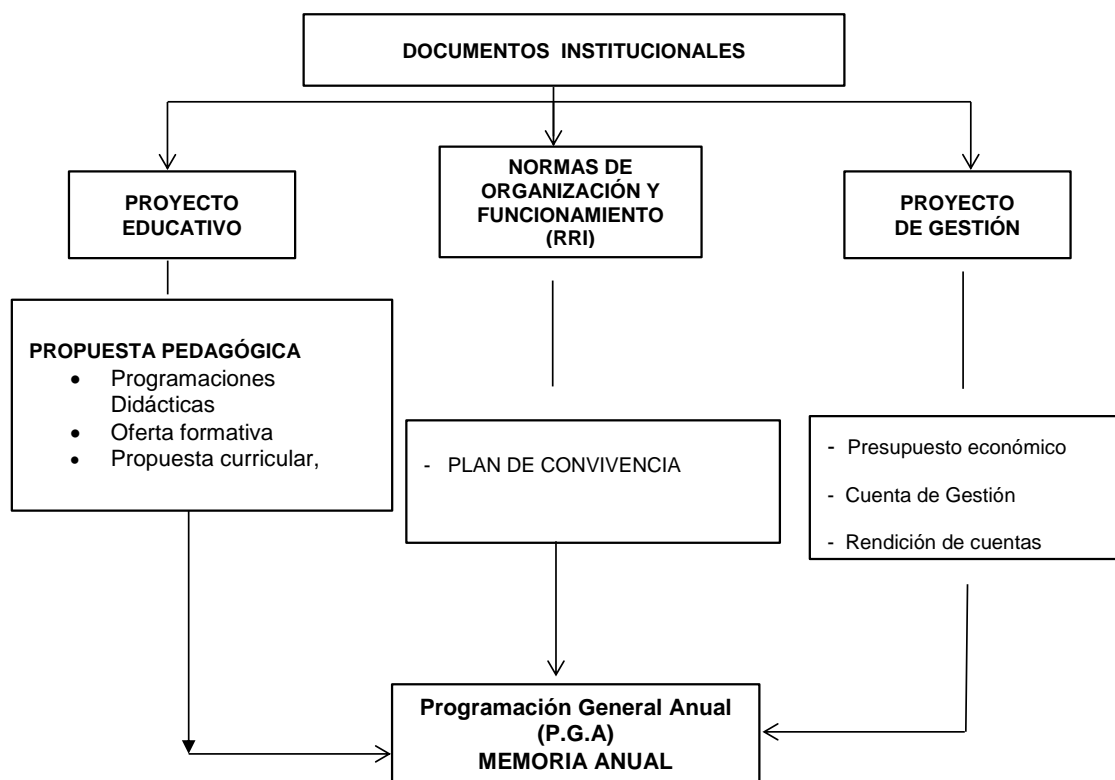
DOCUMENTOS INSTITUCIONALES

PROYECTO EDUCATIVO

NORMAS DE ORGANIZACIÓN Y FUNCIONAMIENTO (RRI)

PROYECTO DE GESTIÓN

PROPUESTA PEDAGÓGICA
- Programaciones Didácticas
- Oferta formativa
- Propuesta curricular,

- PLAN DE CONVIVENCIA

- Presupuesto económico
- Cuenta de Gestión
- Rendición de cuentas

Programación General Anual (P.G.A)
MEMORIA ANUAL